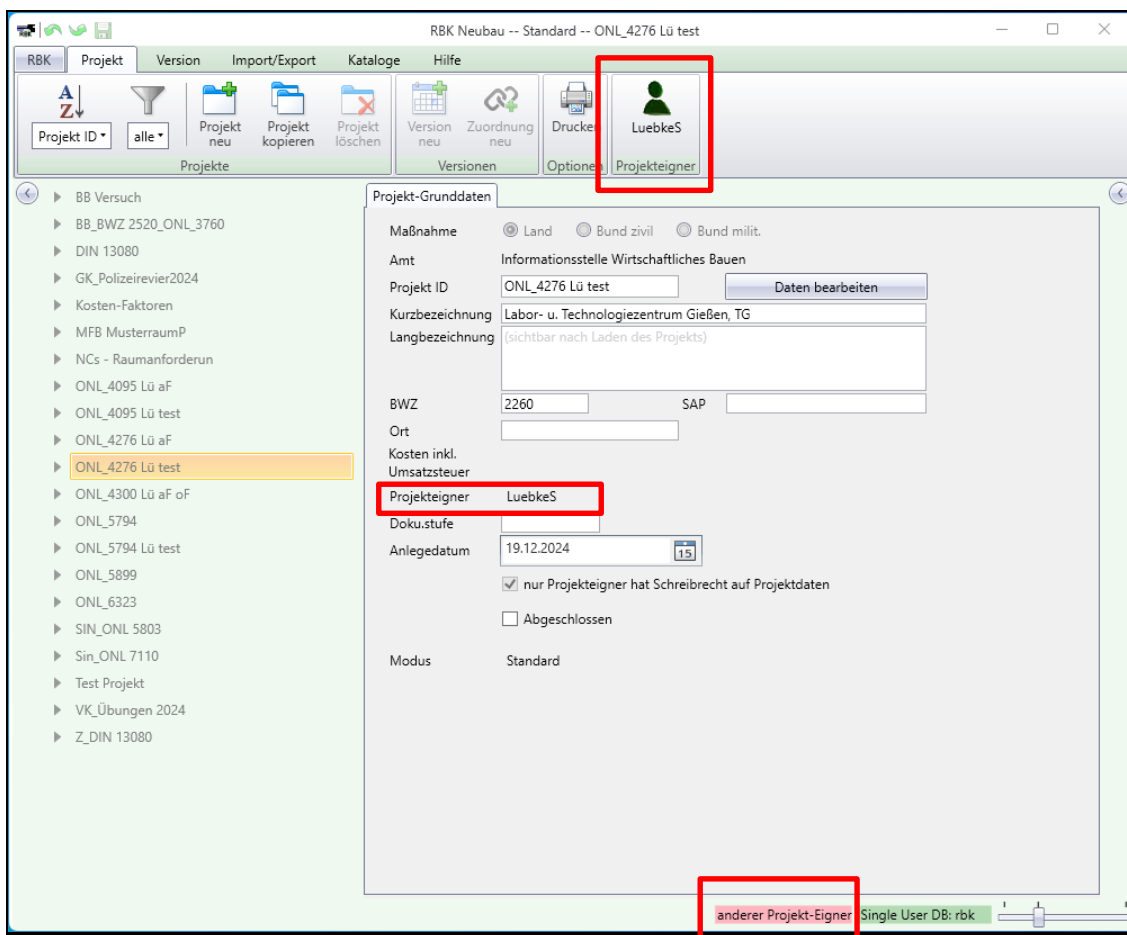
RBK Neubau -- Standard -- ONL_4276 Lü test

RBK Projekt Version Import/Export Kataloge Hilfe

Projekt ID alle Projekt neu Projekt kopieren Projekt löschen Version neu Zuordnung neu Drucken LuebkeS

Projekte Versionen Optionen Projekteigner

BB Versuch
BB_BWZ 2520_ONL_3760
DIN 13080
GK_Polizeirevier2024
Kosten-Faktoren
MFB MusterraumP
NCs - Raumanforderun
ONL_4095 Lü aF
ONL_4095 Lü test
ONL_4276 Lü aF
ONL_4276 Lü test
ONL_4300 Lü aF oF
ONL_5794
ONL_5794 Lü test
ONL_5899
ONL_6323
SIN_ONL 5803
Sin_ONL 7110
Test Projekt
VK_Übungen 2024
Z_DIN 13080

Projekt-Grunddaten

Maßnahme Land Bund zivil Bund milit.
Amt Informationsstelle Wirtschaftliches Bauen
Projekt ID ONL_4276 Lü test Daten bearbeiten
Kurzbezeichnung Labor- u. Technologiezentrum Gießen, TG
Langbezeichnung (sichtbar nach Laden des Projekts)
BWZ 2260 SAP
Ort
Kosten inkl. Umsatzsteuer
Projekteigner LuebkeS
Doku.stufe
Anlegedatum 19.12.2024 15
nur Projekteigner hat Schreibrecht auf Projektdaten
Abgeschlossen
Modus Standard

anderer Projekt-Eigner Single User DB: rbk